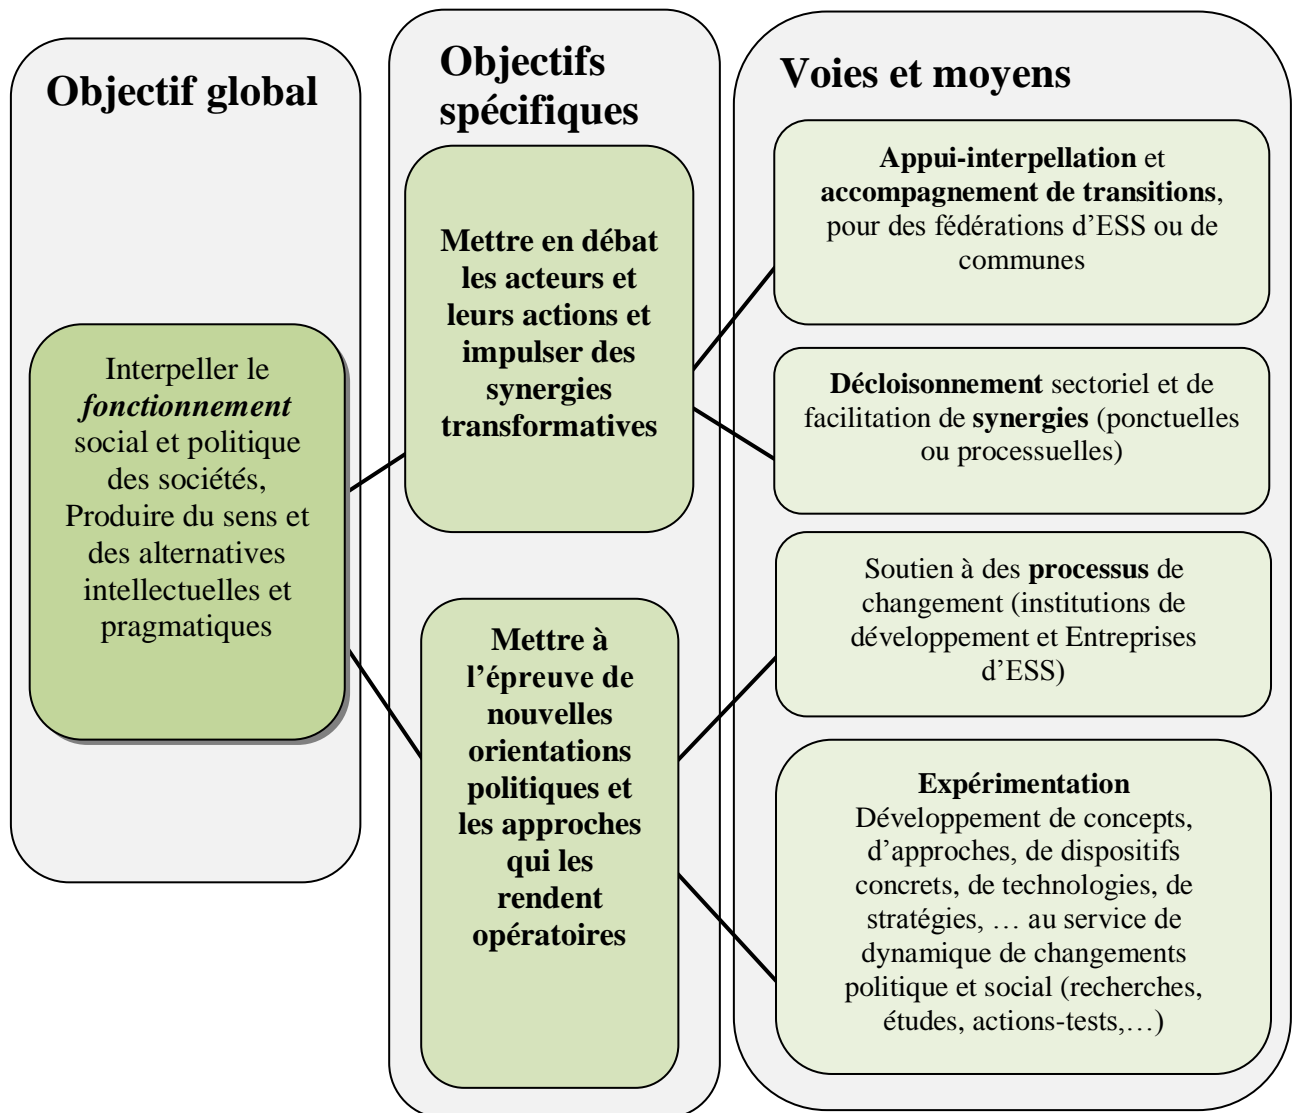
Objectif global

Interpeller le *fonctionnement* social et politique des sociétés, Produire du sens et des alternatives intellectuelles et pragmatiques

Objectifs spécifiques

Mettre en débat les acteurs et leurs actions et impulser des synergies transformatives

Mettre à l'épreuve de nouvelles orientations politiques et les approches qui les rendent opératoires

Voies et moyens

**Appui-interpellation** et **accompagnement de transitions**, pour des fédérations d'ESS ou de communes

**Décloisonnement** sectoriel et de facilitation de **synergies** (ponctuelles ou processuelles)

Soutien à des **processus** de changement (institutions de développement et Entreprises d'ESS)

**Expérimentation**
Développement de concepts, d'approches, de dispositifs concrets, de technologies, de stratégies, … au service de dynamique de changements politique et social (recherches, études, actions-tests,…)